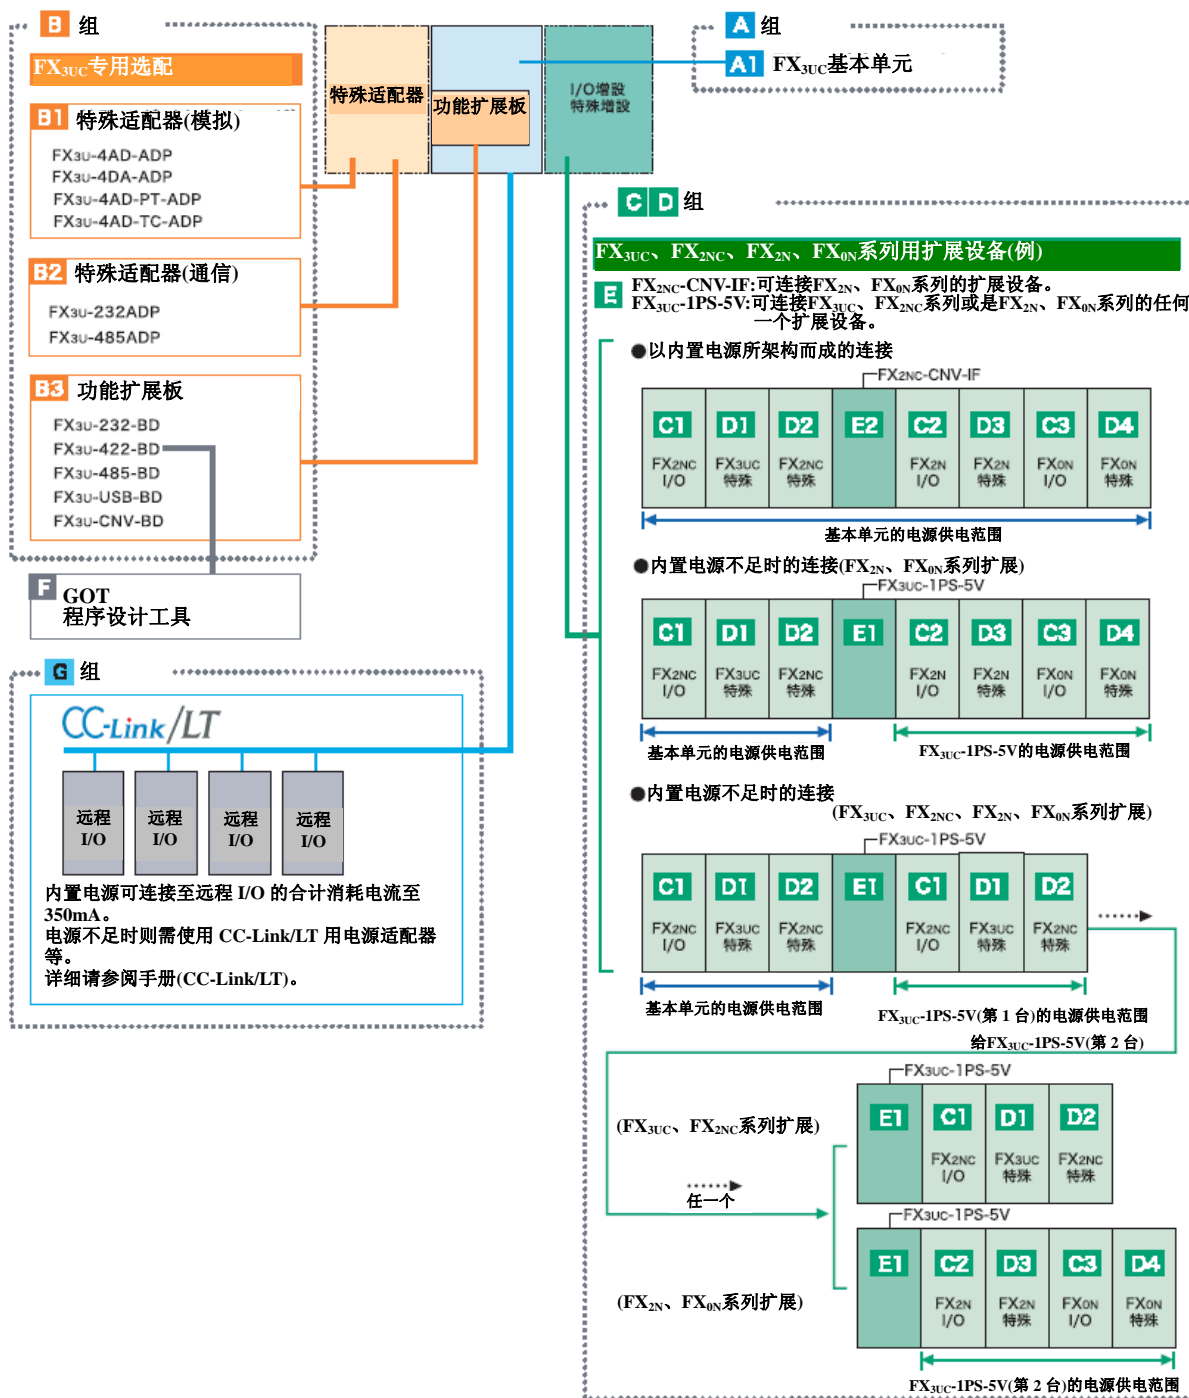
B 组

$FX_{3UC}$专用选配

B1 特殊适配器(模拟)

FX3U-4AD-ADP
FX3U-4DA-ADP
FX3U-4AD-PT-ADP
FX3U-4AD-TC-ADP

B2 特殊适配器(通信)

FX3U-232ADP
FX3U-485ADP

B3 功能扩展板

FX3U-232-BD
FX3U-422-BD
FX3U-485-BD
FX3U-USB-BD
FX3U-CNV-BD

特殊适配器
功能扩展板
I/O增設
特殊增設

A 组

A1 $FX_{3UC}$基本单元

C D 组

$FX_{3UC}$、$FX_{2NC}$、$FX_{2N}$、$FX_{0N}$系列用扩展设备(例)

E $FX_{2NC}$-CNV-IF:可连接$FX_{2N}$、$FX_{0N}$系列的扩展设备。
$FX_{3UC}$-1PS-5V:可连接$FX_{3UC}$、$FX_{2NC}$系列或是$FX_{2N}$、$FX_{0N}$系列的任何一个扩展设备。

●以内置电源所架构而成的连接

FX2NC-CNV-IF

| C1 | D1 | D2 | E2 | C2 | D3 | C3 | D4 |
|---|---|---|---|---|---|---|---|
| FX2NC I/O | FX3UC 特殊 | FX2NC 特殊 | | FX2N I/O | FX2N 特殊 | FX0N I/O | FX0N 特殊 |

基本单元的电源供电范围

●内置电源不足时的连接($FX_{2N}$、$FX_{0N}$系列扩展)

FX3UC-1PS-5V

| C1 | D1 | D2 | E1 | C2 | D3 | C3 | D4 |
|---|---|---|---|---|---|---|---|
| FX2NC I/O | FX3UC 特殊 | FX2NC 特殊 | | FX2N I/O | FX2N 特殊 | FX0N I/O | FX0N 特殊 |

基本单元的电源供电范围
$FX_{3UC}$-1PS-5V的电源供电范围

●内置电源不足时的连接
($FX_{3UC}$、$FX_{2NC}$、$FX_{2N}$、$FX_{0N}$系列扩展)

FX3UC-1PS-5V

| C1 | D1 | D2 | E1 | C1 | D1 | D2 |
|---|---|---|---|---|---|---|
| FX2NC I/O | FX3UC 特殊 | FX2NC 特殊 | | FX2NC I/O | FX3UC 特殊 | FX2NC 特殊 |

基本单元的电源供电范围
$FX_{3UC}$-1PS-5V(第 1 台)的电源供电范围
给$FX_{3UC}$-1PS-5V(第 2 台)

FX3UC-1PS-5V

| E1 | C1 | D1 | D2 |
|---|---|---|---|
| | FX2NC I/O | FX3UC 特殊 | FX2NC 特殊 |

($FX_{3UC}$、$FX_{2NC}$系列扩展)

任一个

FX3UC-1PS-5V

| E1 | C2 | D3 | C3 | D4 |
|---|---|---|---|---|
| | FX2N I/O | FX2N 特殊 | FX0N I/O | FX0N 特殊 |

($FX_{2N}$、$FX_{0N}$系列扩展)

$FX_{3UC}$-1PS-5V(第 2 台)的电源供电范围

F GOT
程序设计工具

G 组

CC-Link/LT

远程 I/O
远程 I/O
远程 I/O
远程 I/O

内置电源可连接至远程 I/O 的合计消耗电流至 350mA。
电源不足时则需使用 CC-Link/LT 用电源适配器等。
详细请参阅手册(CC-Link/LT)。